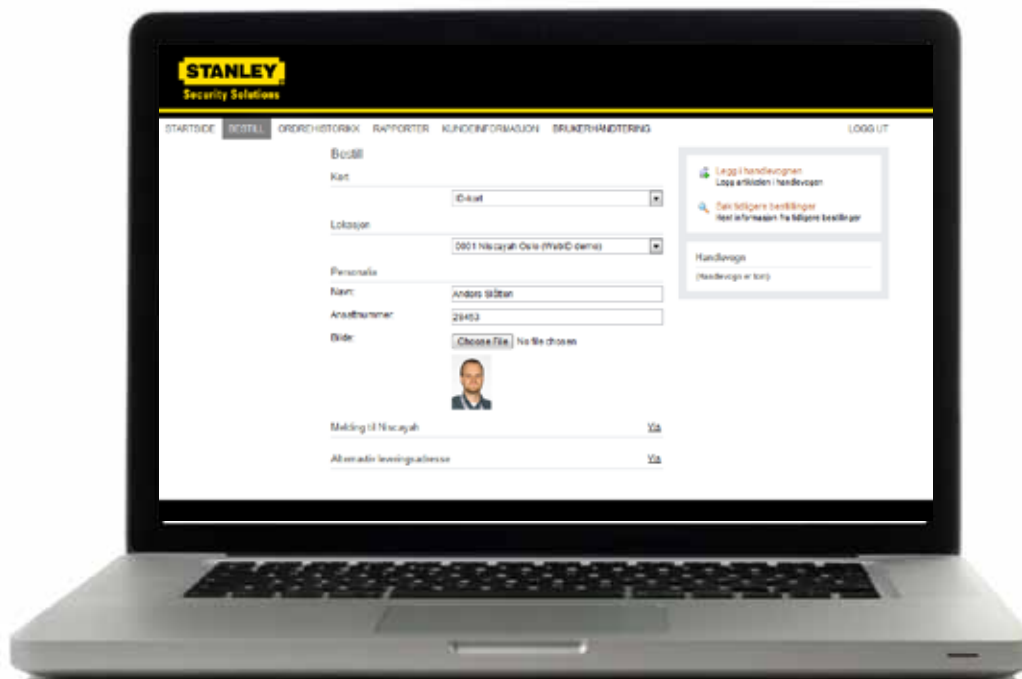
STANLEY
Security Solutions

STARTSIDE BESTILL ORDREHISTORIKK RAPPORTER KUNDEINFORMASJON BRUKERHÅNDTERING LOGG UT

Bestill

Kort
ID-kort

Lokasjon
0801 Niscayah Oslo (WebID demo)

Personalia
Navn: Anders Bråten
Ansattnummer: 29453
Bilde: Choose File No file chosen

Melding til Niscayah Vis

Alternativ leveringsadresse Vis

Legg i handlevognen
Legg artikkelen i handlevognen

Søk tidligere bestillinger
Hent informasjon fra tidligere bestillinger

Handlevogn
(Handlevogn er tom)